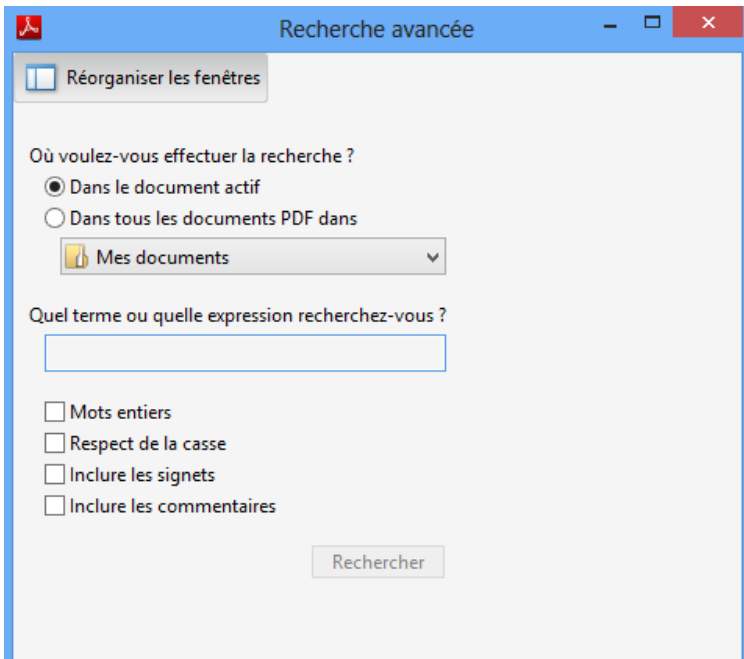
Recherche avancée

Réorganiser les fenêtres

Où voulez-vous effectuer la recherche ?

Dans le document actif

Dans tous les documents PDF dans

Mes documents

Quel terme ou quelle expression recherchez-vous ?

Mots entiers

Respect de la casse

Inclure les signets

Inclure les commentaires

Rechercher